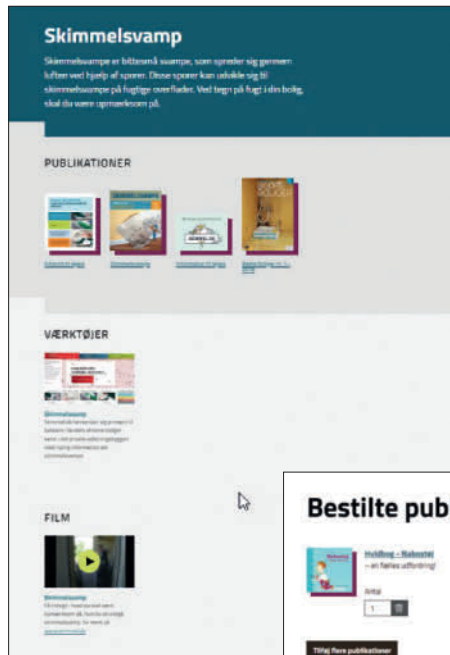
Skimmelsvamp

Skimmelsvampe er bittesmå svampe, som spreder sig gennem luften ved hjælp af sporer. Disse sporer kan udvikle sig til skimmelsvampe på fugtige overflader. Ved tegn på fugt i din bolig, skal du være opmærksom på.

PUBLIKATIONER

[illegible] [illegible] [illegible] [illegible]

VÆRKTØJER

Skimmelsvamp

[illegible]

FILM

Skimmelsvamp

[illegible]

Bestilte pub

Hvidbog – Rekostel
– en fælles udfordring!

Antal

1

Tilføj flere publikationer